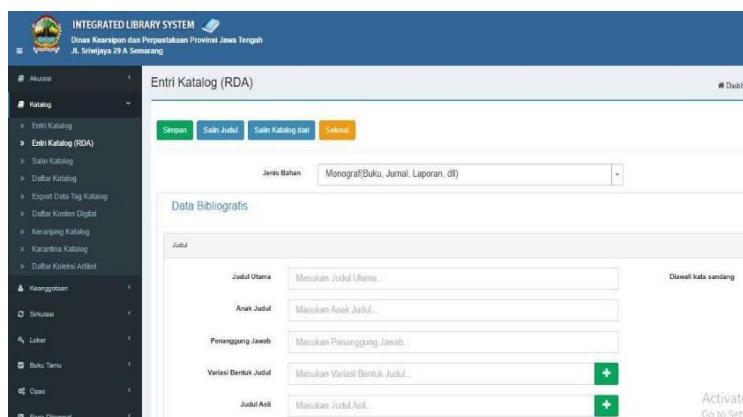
INTEGRATED LIBRARY SYSTEM
Dinas Kearsipan dan Perpustakaan Provinsi Jawa Tengah
Jl. Sriwijaya 29 A Semarang

Akuisisi
Katalog
Entri Katalog
Entri Katalog (RDA)
Salin Katalog
Daftar Katalog
Export Data Tag Katalog
Daftar Konten Digital
Keranjang Katalog
Karantina Katalog
Daftar Koleksi Artikel
Keanggotaan
Sirkulasi
Loker
Buku Tamu
Opac
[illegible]

Entri Katalog (RDA)

Dashb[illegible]

Simpan
Salin Judul
Salin Katalog dari
Selesai

Jenis Bahan
Monograf(Buku, Jurnal, Laporan, dll)

Data Bibliografis

Judul

Judul Utama
Masukan Judul Utama...
Diawali kata sandang

Anak Judul
Masukan Anak Judul...

Penanggung Jawab
Masukan Penanggung Jawab...

Variasi Bentuk Judul
Masukan Variasi Bentuk Judul...

Judul Asli
Masukan Judul Asli...

Activat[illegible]
Go to Set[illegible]